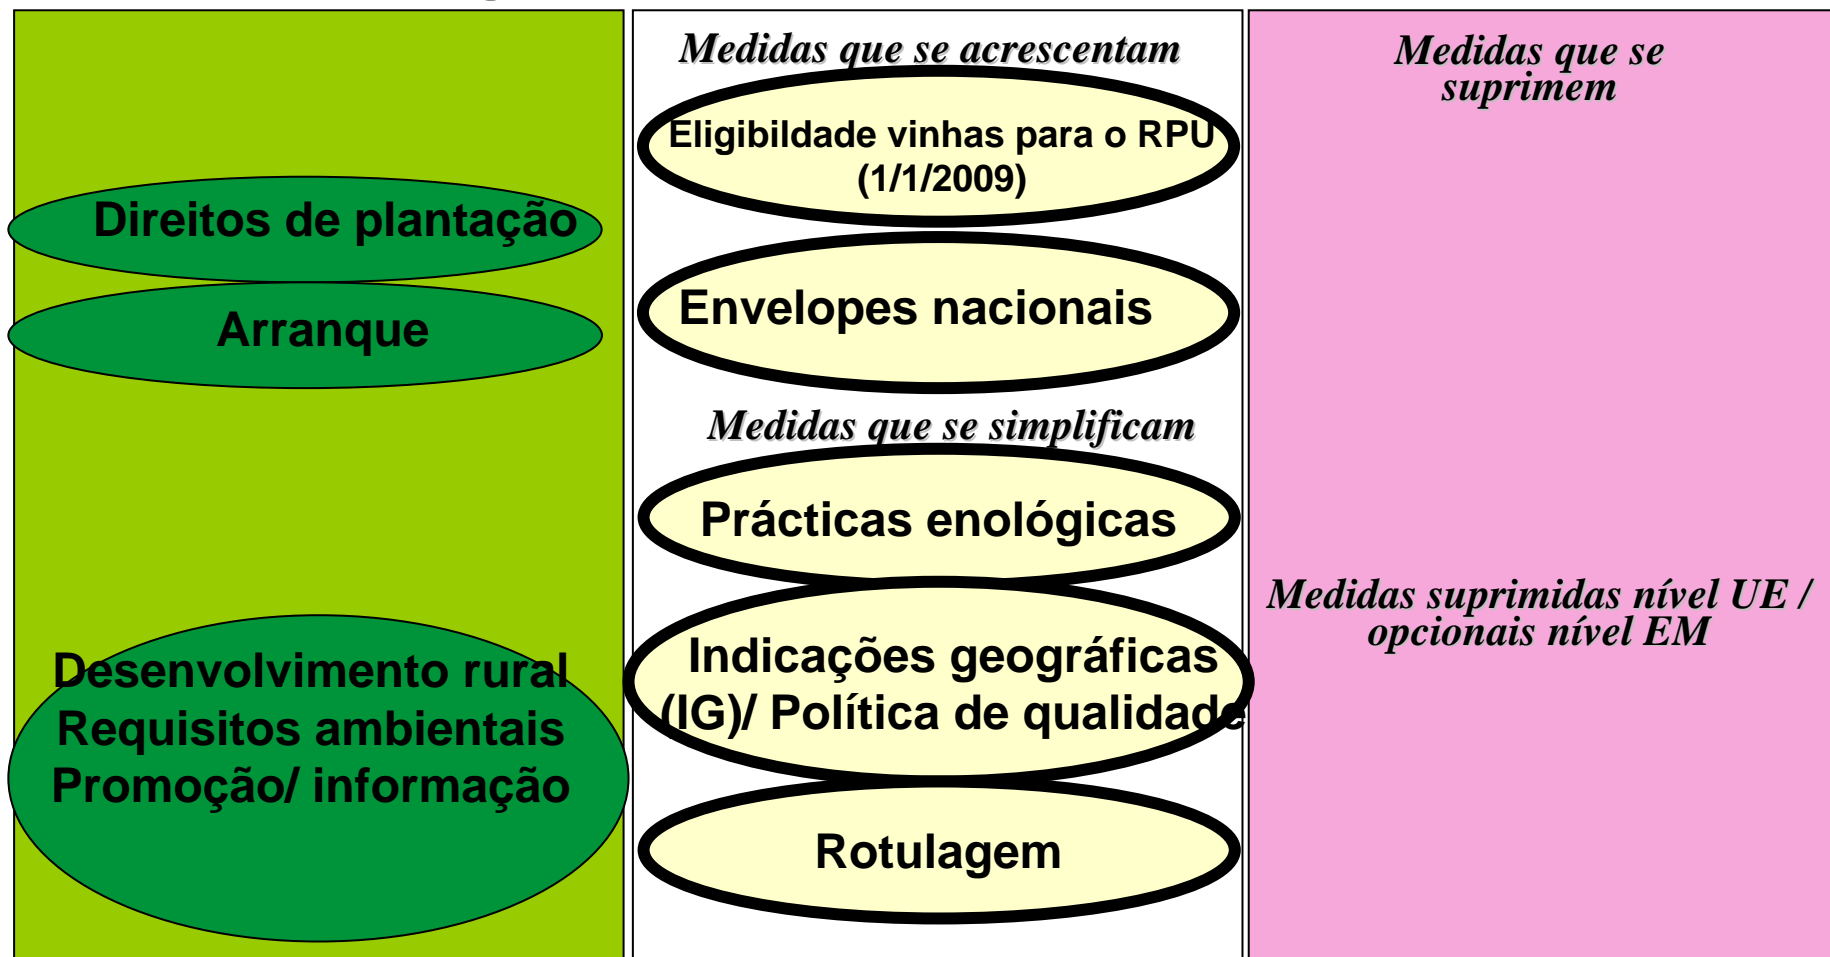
Direitos de plantação

Arranque

Desenvolvimento rural
Requisitos ambientais
Promoção/ informação

Medidas que se acrescentam

Eligibildade vinhas para o RPU (1/1/2009)

Envelopes nacionais

Medidas que se simplificam

Prácticas enológicas

Indicações geográficas (IG)/ Política de qualidade

Rotulagem

Medidas que se suprimem

Medidas suprimidas nível UE / opcionais nível EM